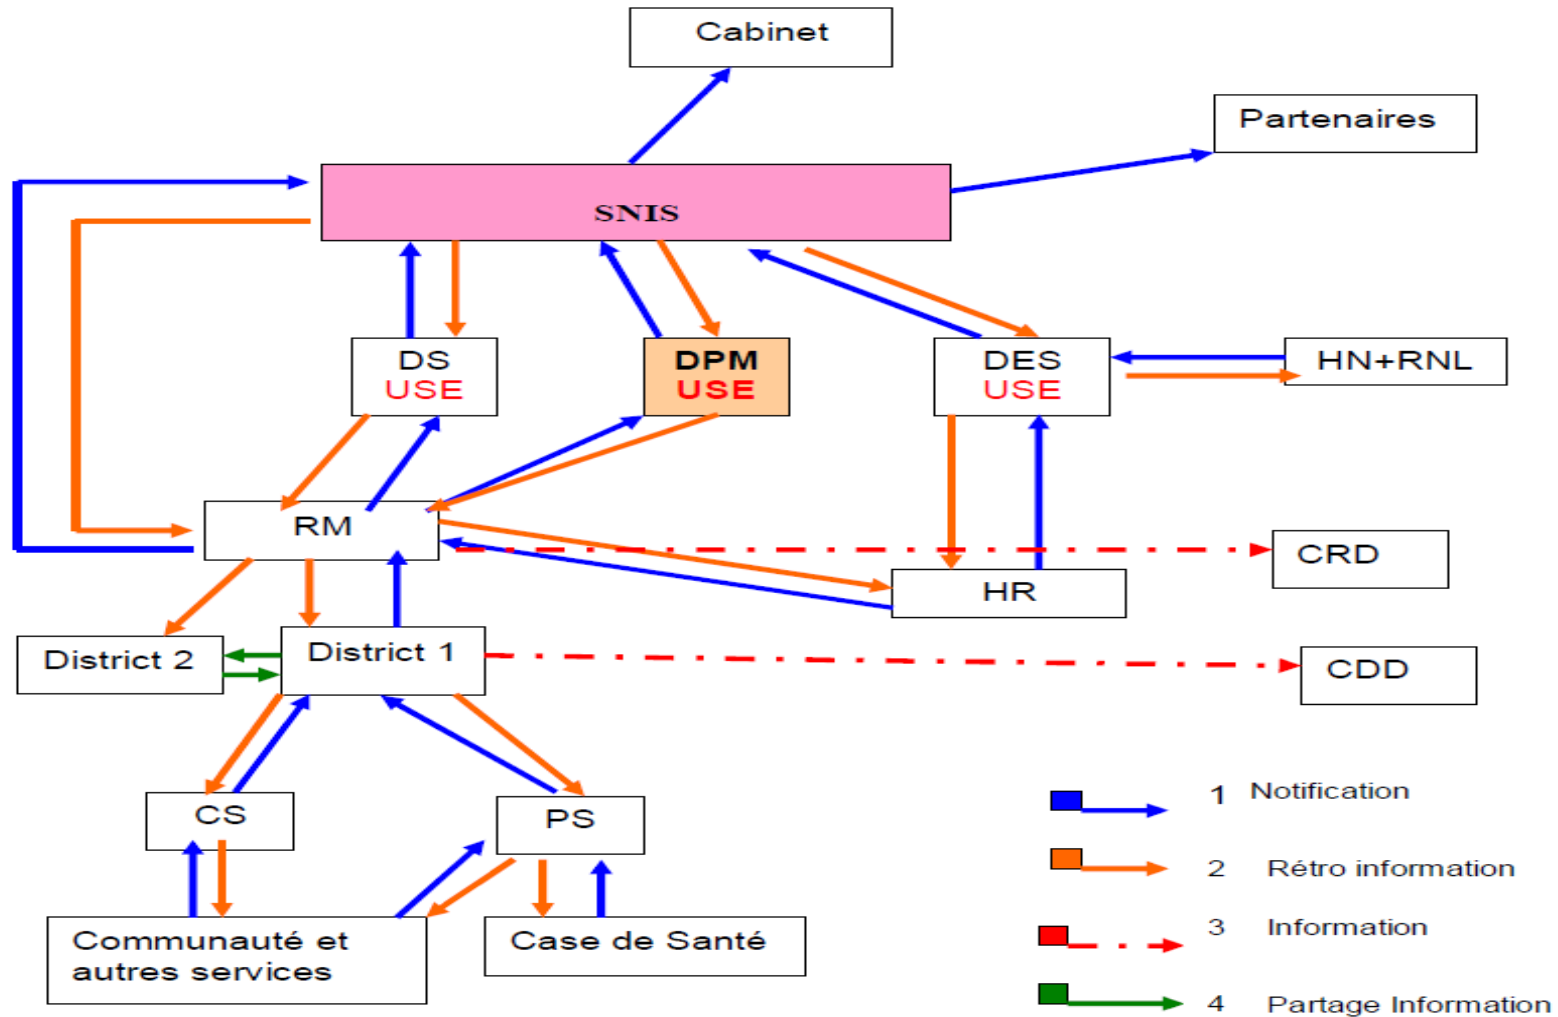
Cabinet

Partenaires

SNIS

DS
USE

DPM
USE

DES
USE

HN+RNL

RM

CRD

HR

District 2

District 1

CDD

CS

PS

Communauté et autres services

Case de Santé

1 Notification

2 Rétro information

3 Information

4 Partage Information